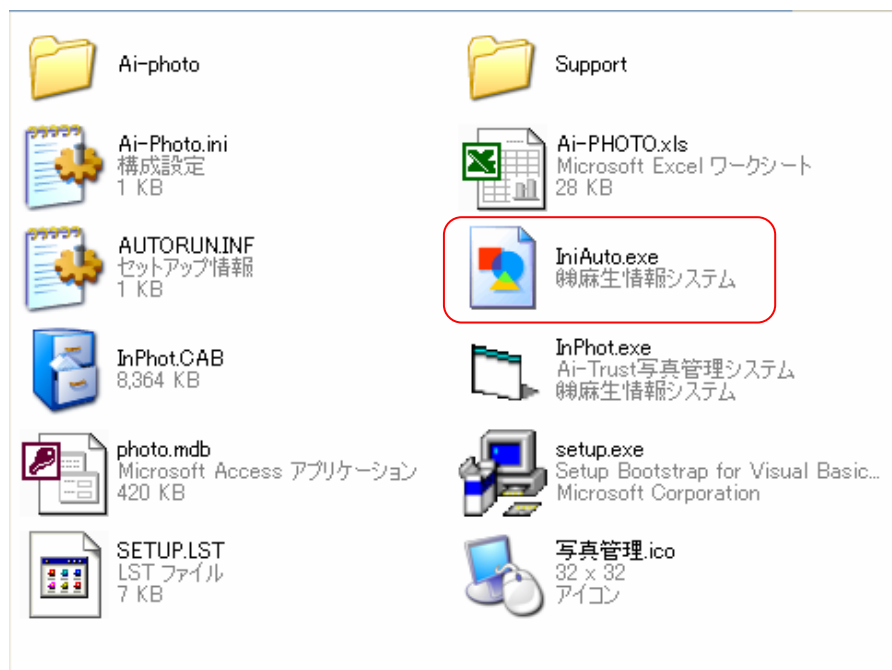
Ai-photo

Support

Ai-Photo.ini
構成設定
1 KB

Ai-PHOTO.xls
Microsoft Excel ワークシート
28 KB

AUTORUN.INF
セットアップ情報
1 KB

IniAuto.exe
㈱麻生情報システム

InPhot.CAB
8,364 KB

InPhot.exe
Ai-Trust写真管理システム
㈱麻生情報システム

photo.mdb
Microsoft Access アプリケーション
420 KB

setup.exe
Setup Bootstrap for Visual Basic...
Microsoft Corporation

SETUP.LST
LST ファイル
7 KB

写真管理.ico
32 x 32
アイコン